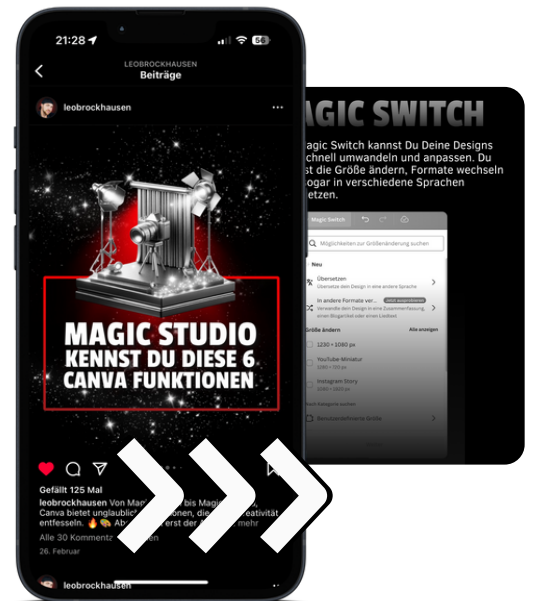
21:28
56

LEOBROCKHAUSEN
Beiträge

leobrockhausen

MAGIC STUDIO
KENNST DU DIESE 6
CANVA FUNKTIONEN

Gefällt 125 Mal
leobrockhausen Von Mag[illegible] bis Magi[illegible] Canva bietet unglaublic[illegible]onen, die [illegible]reativität entfesseln. 🔥🎨 Ab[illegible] erst der M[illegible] mehr
Alle 30 Kommenta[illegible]
26. Februar

leobrockhausen

AGIC SWITCH
agic Switch kannst Du Deine Designs schnell umwandeln und anpassen. Du st die Größe ändern, Formate wechseln sogar in verschiedene Sprachen etzen.

Magic Switch
Möglichkeiten zur Größenänderung suchen
Neu
Übersetzen
Übersetze dein Design in eine andere Sprache
In andere Formate ver...
Verwandle dein Design in eine Zusammenfassung, einen Blogartikel oder einen Liedtext
Größe ändern
Alle anzeigen
1230 × 1080 px
YouTube-Miniatur
Instagram Story
Benutzerdefinierte Größe